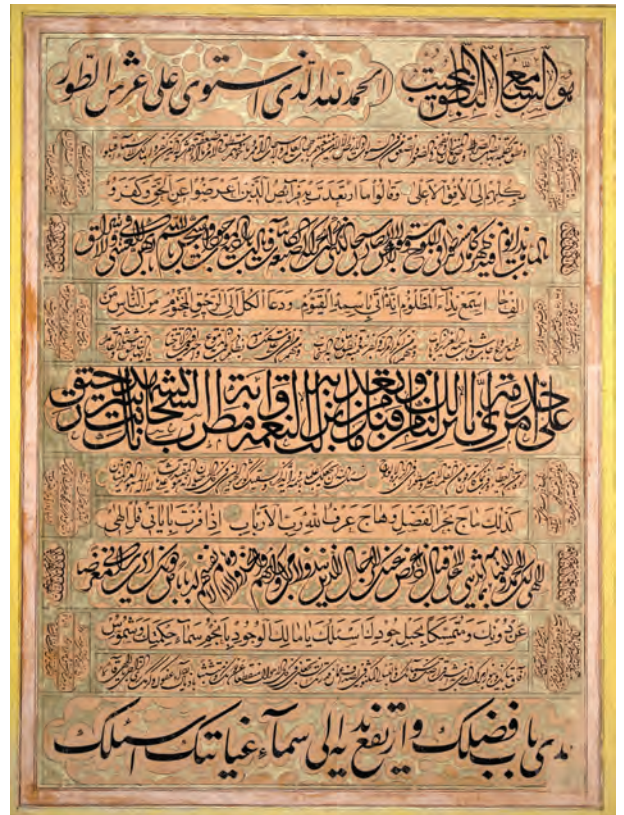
هو السميع البصير المجيب
الحمد لله الذى استوى على عرش الطور

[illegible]

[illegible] الى الافق الاعلى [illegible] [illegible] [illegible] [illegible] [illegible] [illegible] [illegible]

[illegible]

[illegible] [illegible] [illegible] القوم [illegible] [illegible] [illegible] من الناس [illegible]

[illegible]

على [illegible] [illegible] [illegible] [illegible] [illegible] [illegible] النعمة مطر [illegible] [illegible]

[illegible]

كذلك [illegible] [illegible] الفضل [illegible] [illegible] الارباب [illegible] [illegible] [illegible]

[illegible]

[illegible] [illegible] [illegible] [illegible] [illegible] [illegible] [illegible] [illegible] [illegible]

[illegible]

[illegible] بباب فضلك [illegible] يديه الى سماء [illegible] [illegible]